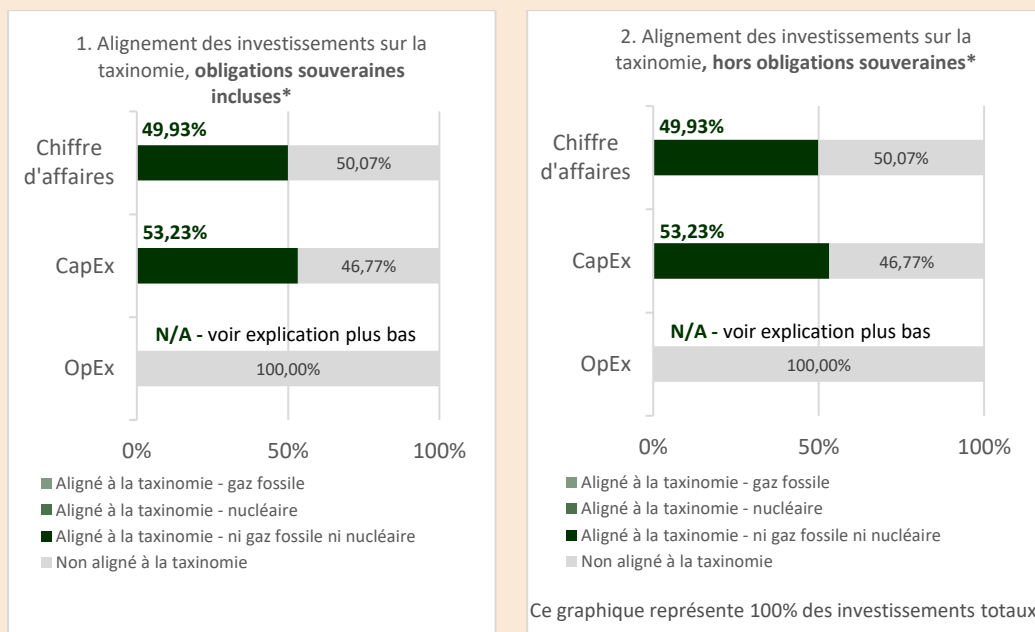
1. Alignement des investissements sur la taxinomie, **obligations souveraines incluses***

| | | |
|---|---|---|
| Chiffre d'affaires | 49,93% | 50,07% |
| CapEx | 53,23% | 46,77% |
| OpEx | N/A - voir explication plus bas | 100,00% |

0% 50% 100%

Aligné à la taxinomie - gaz fossile
Aligné à la taxinomie - nucléaire
Aligné à la taxinomie - ni gaz fossile ni nucléaire
Non aligné à la taxinomie

2. Alignement des investissements sur la taxinomie**, hors obligations souveraines***

| | | |
|---|---|---|
| Chiffre d'affaires | 49,93% | 50,07% |
| CapEx | 53,23% | 46,77% |
| OpEx | N/A - voir explication plus bas | 100,00% |

0% 50% 100%

Aligné à la taxinomie - gaz fossile
Aligné à la taxinomie - nucléaire
Aligné à la taxinomie - ni gaz fossile ni nucléaire
Non aligné à la taxinomie

Ce graphique représente 100% des investissements totaux